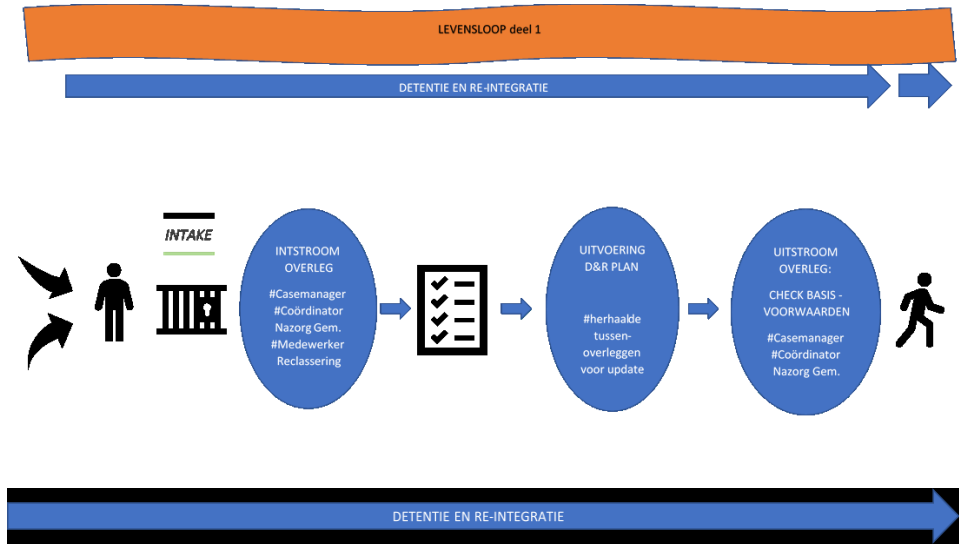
LEVENSLOOP deel 1

DETENTIE EN RE-INTEGRATIE

INTAKE

INTSTROOM OVERLEG

#Casemanager #Coördinator Nazorg Gem. #Medewerker Reclassering

UITVOERING D&R PLAN

#herhaalde tussenoverleggen voor update

UITSTROOM OVERLEG:

CHECK BASIS - VOORWAARDEN

#Casemanager #Coördinator Nazorg Gem.

DETENTIE EN RE-INTEGRATIE